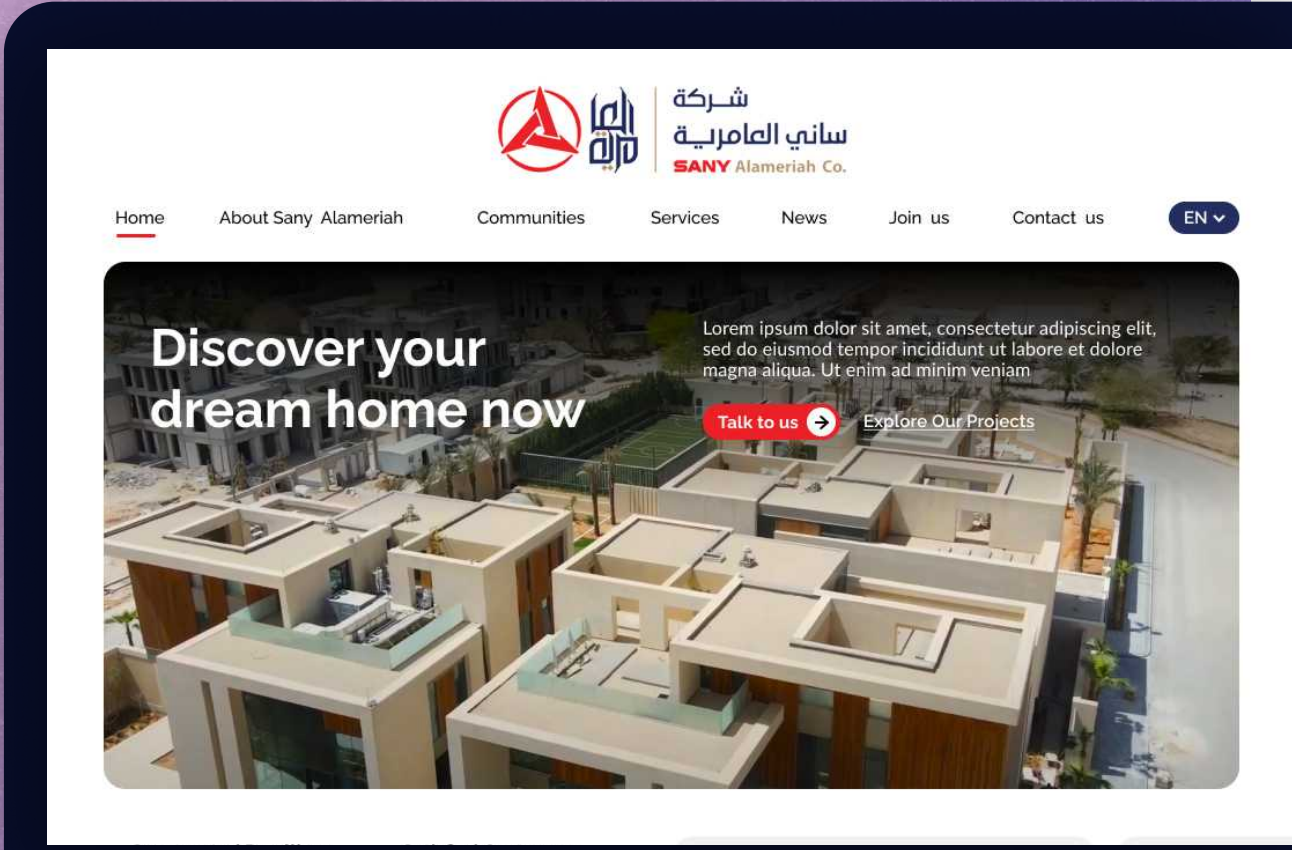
العامرية

شـركة
ساني العامريـة
SANY Alameriah Co.

Home About Sany Alameriah Communities Services News Join us Contact us EN

Discover your dream home now

Lorem ipsum dolor sit amet, consectetur adipiscing elit, sed do eiusmod tempor incididunt ut labore et dolore magna aliqua. Ut enim ad minim veniam

Talk to us

Explore Our Projects